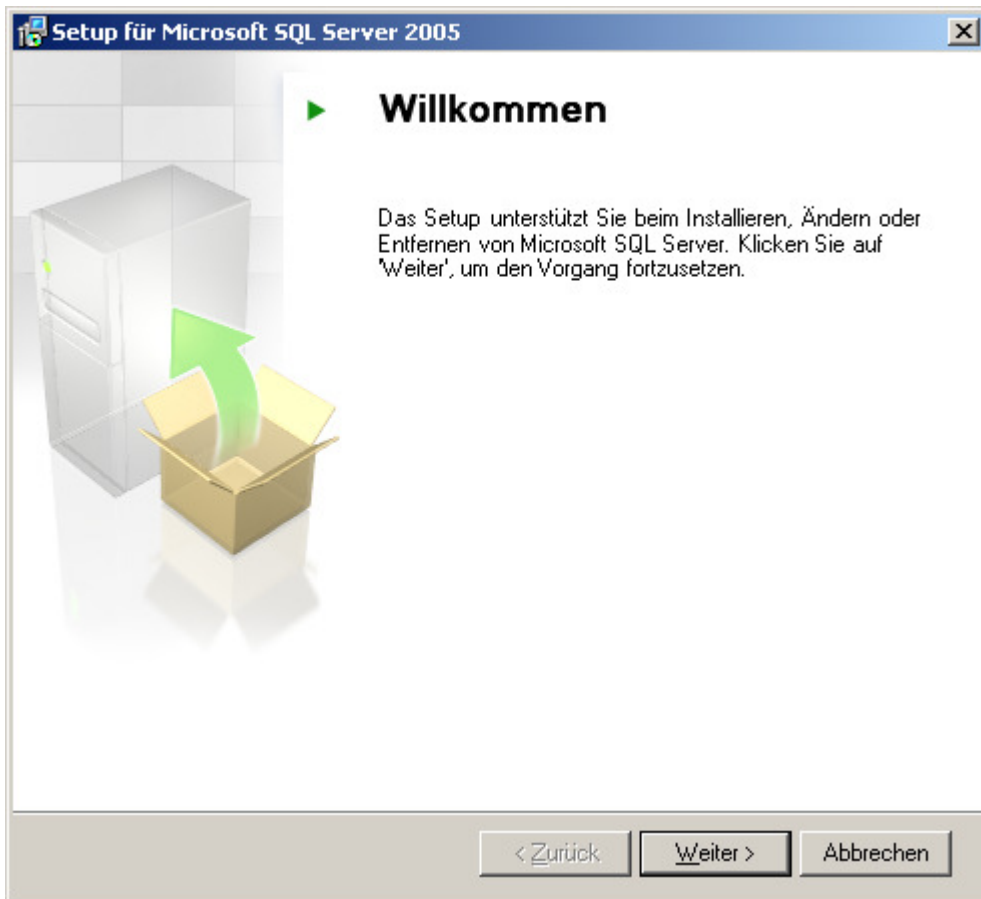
Setup für Microsoft SQL Server 2005

Willkommen

Das Setup unterstützt Sie beim Installieren, Ändern oder Entfernen von Microsoft SQL Server. Klicken Sie auf 'Weiter', um den Vorgang fortzusetzen.

< Zurück | Weiter > | Abbrechen